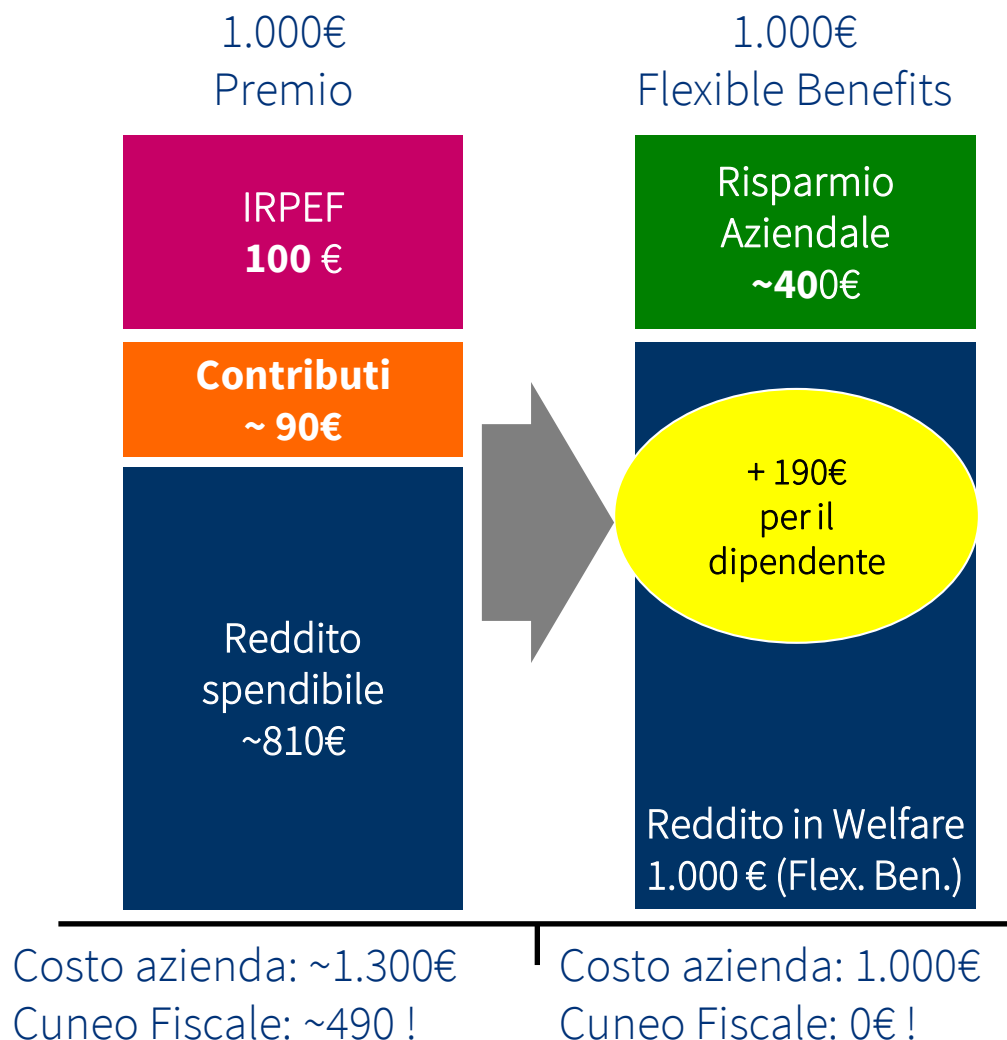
1.000€
Premio

IRPEF
**100** €

**Contributi**
**~ 90€**

Reddito spendibile
~810€

1.000€
Flexible Benefits

Risparmio Aziendale
**~40**0€

+ 190€
per il
dipendente

Reddito in Welfare
1.000 € (Flex. Ben.)

Costo azienda: ~1.300€
Cuneo Fiscale: ~490 !

Costo azienda: 1.000€
Cuneo Fiscale: 0€ !